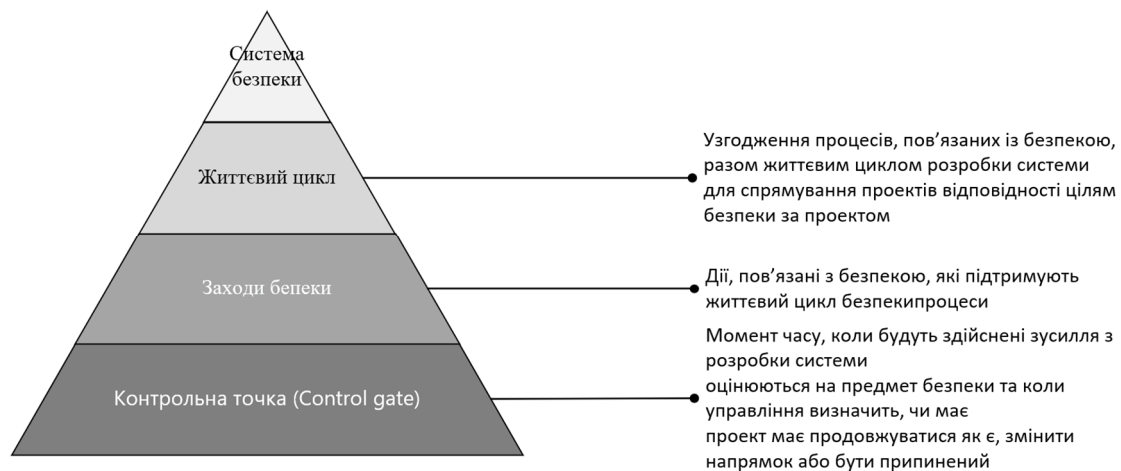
Система безпеки

Життєвий цикл

Заходи бепеки

Контрольна точка (Control gate)

Узгодження процесів, пов’язаних із безпекою, разом життєвим циклом розробки системи для спрямування проектів відповідності цілям безпеки за проектом

Дії, пов’язані з безпекою, які підтримують життєвий цикл безпекипроцеси

Момент часу, коли будуть здійснені зусилля з розробки системи
оцінюються на предмет безпеки та коли управління визначить, чи має
проект має продовжуватися як є, змінити напрямок або бути припинений